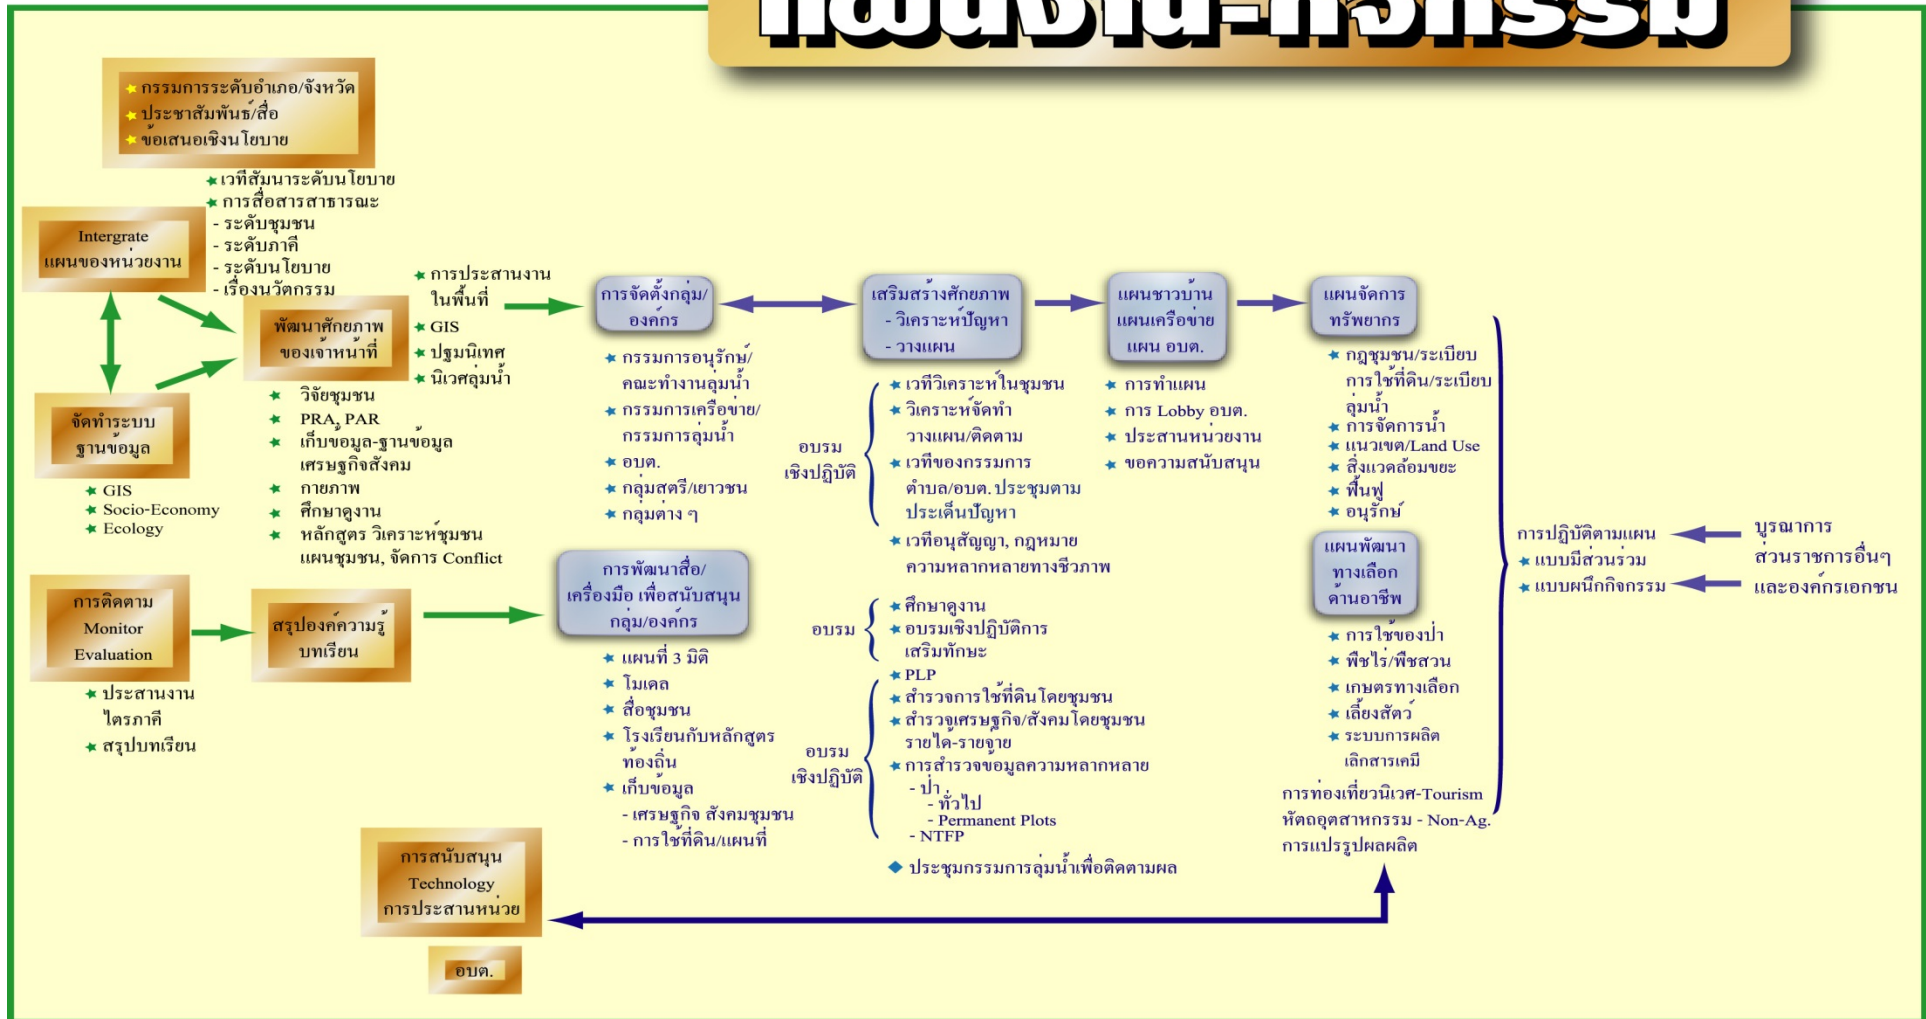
แผนงาน-กิจกรรม

★ กรรมการระดับอำเภอ/จังหวัด
★ ประชาสัมพันธ์/สื่อ
★ ข้อเสนอเชิงนโยบาย

★ เวทีสัมนาระดับนโยบาย
★ การสื่อสารสาธารณะ
- ระดับชุมชน
- ระดับภาคี
- ระดับนโยบาย
- เรื่องนวัตกรรม

Intergrate
แผนของหน่วยงาน

พัฒนาศักยภาพ
ของเจ้าหน้าที่

★ การประสานงาน
ในพื้นที่
★ GIS
★ ปฐมนิเทศ
★ นิเวศลุ่มน้ำ

จัดทำระบบ
ฐานข้อมูล

★ วิจัยชุมชน
★ PRA, PAR
★ เก็บข้อมูล-ฐานข้อมูล
เศรษฐกิจสังคม
★ กายภาพ
★ ศึกษาดูงาน
★ หลักสูตร วิเคราะห์ชุมชน
แผนชุมชน, จัดการ Conflict

★ GIS
★ Socio-Economy
★ Ecology

การติดตาม
Monitor
Evaluation

★ ประสานงาน
ไตรภาคี
★ สรุปบทเรียน

สรุปองค์ความรู้
บทเรียน

การจัดตั้งกลุ่ม/
องค์กร

★ กรรมการอนุรักษ์/
คณะทำงานลุ่มน้ำ
★ กรรมการเครือข่าย/
กรรมการลุ่มน้ำ
★ อบต.
★ กลุ่มสตรี/เยาวชน
★ กลุ่มต่าง ๆ

การพัฒนาสื่อ/
เครื่องมือ เพื่อสนับสนุน
กลุ่ม/องค์กร

★ แผนที่ 3 มิติ
★ โมเดล
★ สื่อชุมชน
★ โรงเรียนกับหลักสูตร
ท้องถิ่น
★ เก็บข้อมูล
- เศรษฐกิจ สังคมชุมชน
- การใช้ที่ดิน/แผนที่

เสริมสร้างศักยภาพ
- วิเคราะห์ปัญหา
- วางแผน

อบรม
เชิงปฏิบัติ

★ เวทีวิเคราะห์ในชุมชน
★ วิเคราะห์จัดทำ
วางแผน/ติดตาม
★ เวทีของกรรมการ
ตำบล/อบต. ประชุมตาม
ประเด็นปัญหา
★ เวทีอนุสัญญา, กฎหมาย
ความหลากหลายทางชีวภาพ

อบรม
★ ศึกษาดูงาน
★ อบรมเชิงปฏิบัติการ
เสริมทักษะ

อบรม
เชิงปฏิบัติ
★ PLP
★ สำรวจการใช้ที่ดินโดยชุมชน
★ สำรวจเศรษฐกิจ/สังคมโดยชุมชน
รายได้-รายจ่าย
★ การสำรวจข้อมูลความหลากหลาย
- ป่า
- ทั่วไป
- Permanent Plots
- NTFP

◆ ประชุมกรรมการลุ่มน้ำเพื่อติดตามผล

แผนชาวบ้าน
แผนเครือข่าย
แผน อบต.

★ การทำแผน
★ การ Lobby อบต.
★ ประสานหน่วยงาน
★ ขอความสนับสนุน

แผนจัดการ
ทรัพยากร

★ กฎชุมชน/ระเบียบ
การใช้ที่ดิน/ระเบียบ
ลุ่มน้ำ
★ การจัดการน้ำ
★ แนวเขต/Land Use
★ สิ่งแวดล้อมขยะ
★ ฟื้นฟู
★ อนุรักษ์

แผนพัฒนา
ทางเลือก
ด้านอาชีพ

★ การใช้ของป่า
★ พืชไร่/พืชสวน
★ เกษตรทางเลือก
★ เลี้ยงสัตว์
★ ระบบการผลิต
เลิกสารเคมี
การท่องเที่ยวนิเวศ-Tourism
หัตถอุตสาหกรรม - Non-Ag.
การแปรรูปผลผลิต

การปฏิบัติตามแผน
★ แบบมีส่วนร่วม
★ แบบผนึกกิจกรรม

บูรณาการ
ส่วนราชการอื่นๆ
และองค์กรเอกชน

การสนับสนุน
Technology
การประสานหน่วย

อบต.